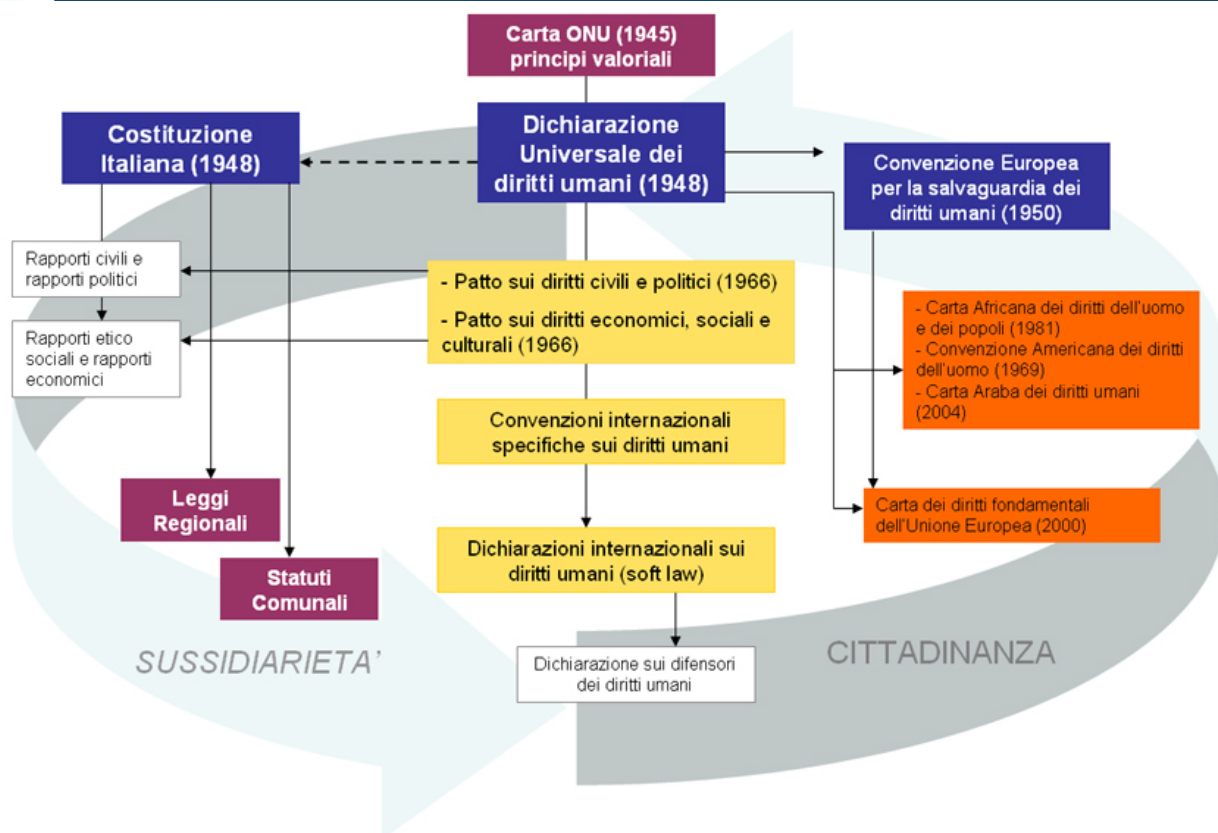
Carta ONU (1945) principi valoriali

Costituzione Italiana (1948)

Dichiarazione Universale dei diritti umani (1948)

Convenzione Europea per la salvaguardia dei diritti umani (1950)

Rapporti civili e rapporti politici

Rapporti etico sociali e rapporti economici

- Patto sui diritti civili e politici (1966)

- Patto sui diritti economici, sociali e culturali (1966)

- Carta Africana dei diritti dell'uomo e dei popoli (1981)
- Convenzione Americana dei diritti dell'uomo (1969)
- Carta Araba dei diritti umani (2004)

Convenzioni internazionali specifiche sui diritti umani

Leggi Regionali

Carta dei diritti fondamentali dell'Unione Europea (2000)

Dichiarazioni internazionali sui diritti umani (soft law)

Statuti Comunali

SUSSIDIARIETA'

CITTADINANZA

Dichiarazione sui difensori dei diritti umani